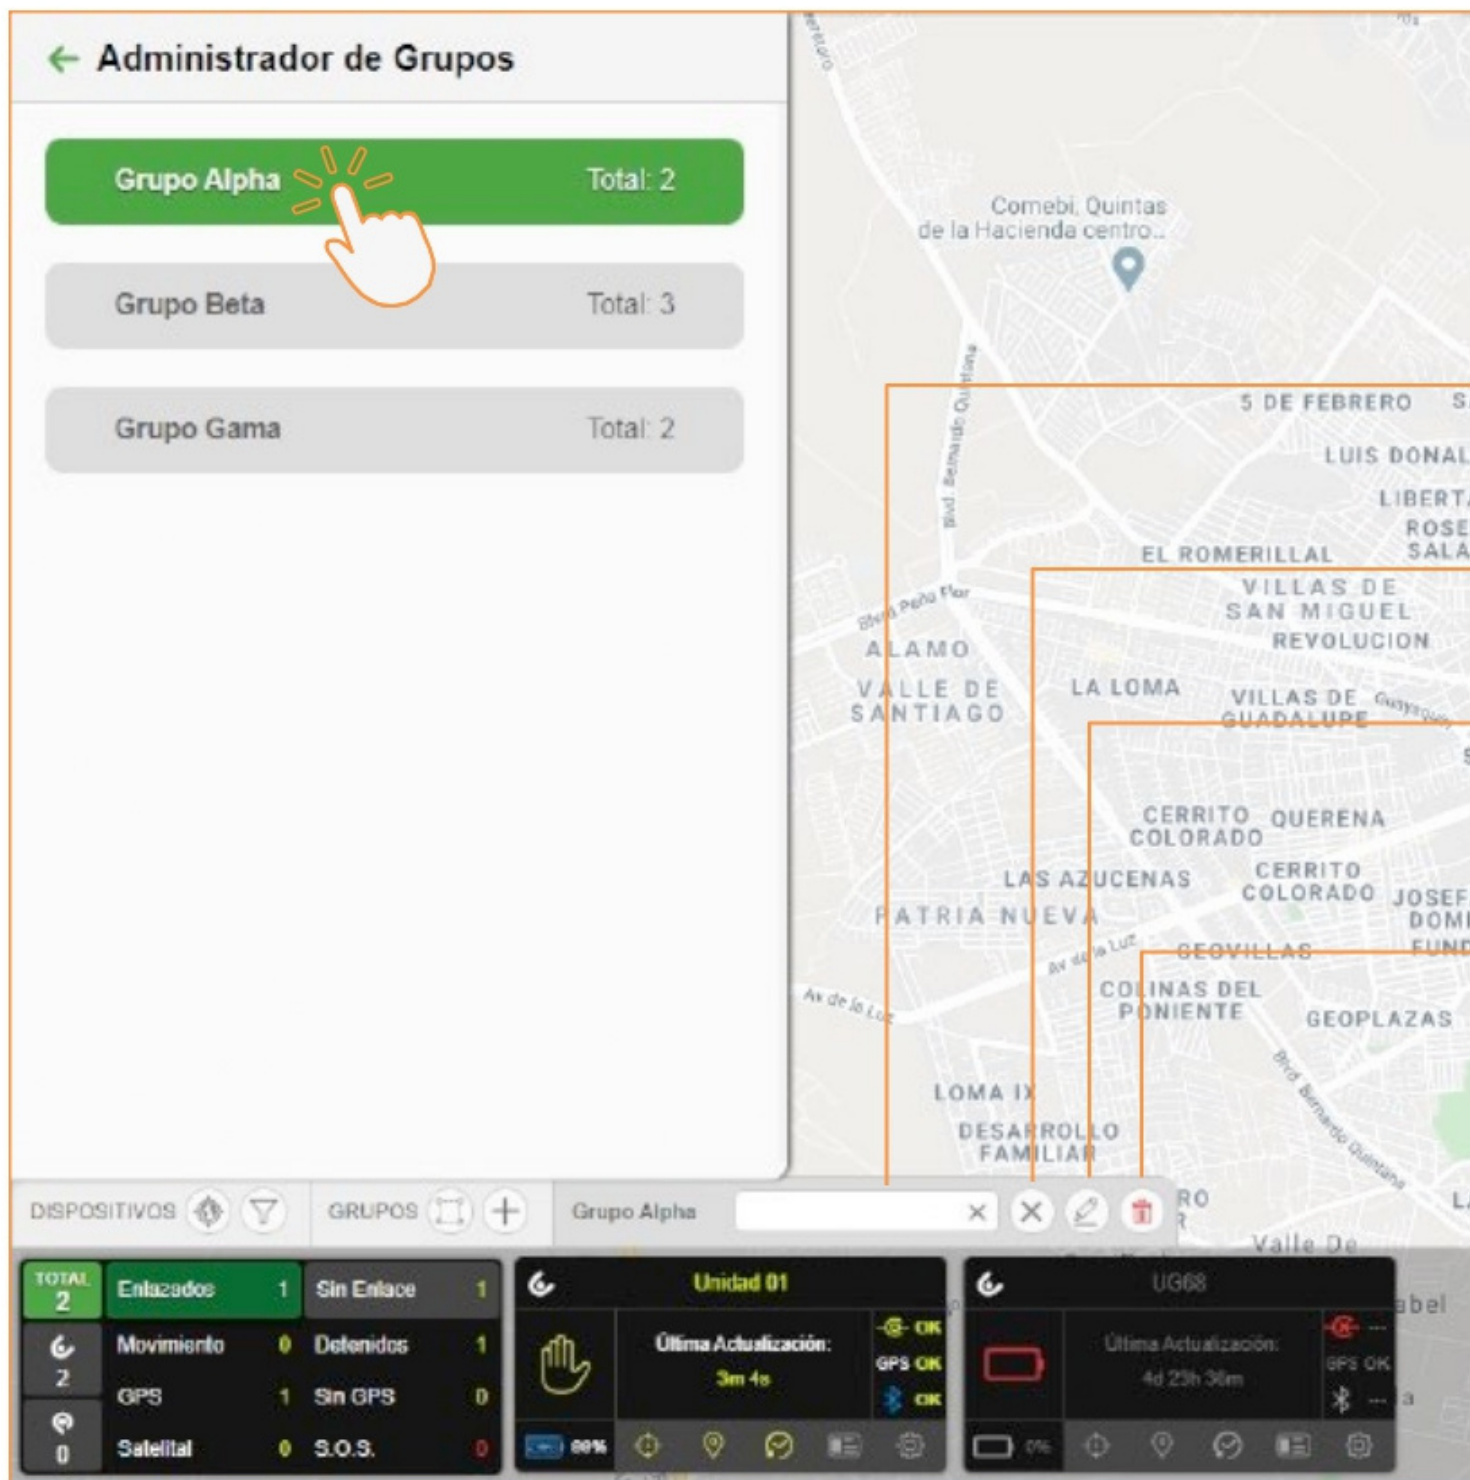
← Administrador de Grupos

Grupo Alpha Total: 2

Grupo Beta Total: 3

Grupo Gama Total: 2

Comebi, Quintas de la Hacienda centro...

Blvd. Bernardo Quintana

5 DE FEBRERO

LUIS DONAL

LIBERT

ROSE SALA

EL ROMERILLAL

VILLAS DE SAN MIGUEL

REVOLUCION

Blvd. Peña Flor

ALAMO

VALLE DE SANTIAGO

LA LOMA

VILLAS DE GUADALUPE

Guayaquil

CERRITO COLORADO

QUERENA

LAS AZUCENAS

CERRITO COLORADO

JOSEF DOM FUND

PATRIA NUEVA

Av de la Luz

GEOVILLAS

Av de la Luz

COLINAS DEL PONIENTE

GEOPLAZAS

Blvd. Bernardo Quintana

LOMA IX

DESARROLLO FAMILIAR

DISPOSITIVOS GRUPOS Grupo Alpha

Valle De

TOTAL 2 | Enlazados 1 | Sin Enlace 1
2 | Movimiento 0 | Detenidos 1
GPS 1 | Sin GPS 0
0 | Satelital 0 | S.O.S. 0

Unidad 01
Última Actualización: 3m 4s
OK
GPS OK
OK
80%

UG68
Última Actualización: 4d 23h 36m
---
GPS OK
---
0%